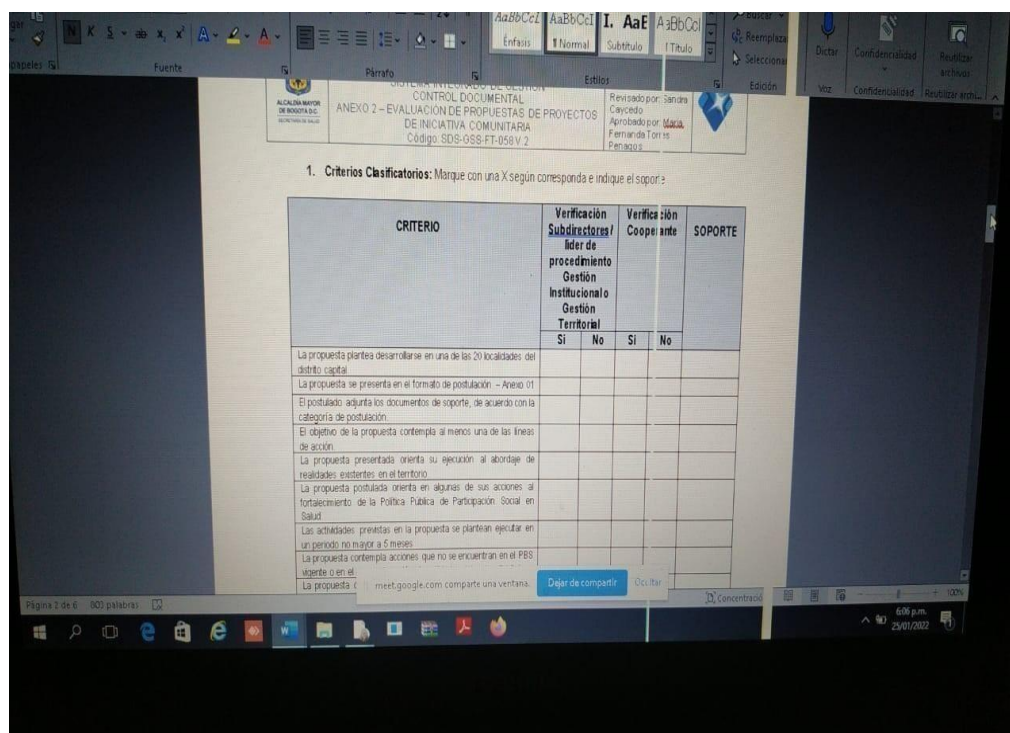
N K S · abc x, x² A · A ·
papeles
Fuente
Párrafo
AaBbCcL Énfasis
AaBbCcI ¶ Normal
I. AaE Subtítulo
AaBbCcI ¶ Título
Estilos
Buscar
Reemplazar
Seleccionar
Edición
Dictar
Voz
Confidencialidad
Confidencialidad
Reutilizar archivos
Reutilizar archi...

ALCALDÍA MAYOR DE BOGOTÁ D.C.
SISTEMA INTEGRADO DE GESTIÓN
CONTROL DOCUMENTAL
ANEXO 2 – EVALUACIÓN DE PROPUESTAS DE PROYECTOS DE INICIATIVA COMUNITARIA
Código: SDS-GSS-FT-058 V.2
Revisado por: Sandra Caycedo
Aprobado por: María Fernanda Torres Penagos

1. Criterios Clasificatorios: Marque con una X según corresponda e indique el soporte

| CRITERIO | Verificación Subdirectores / líder de procedimiento Gestión Institucional o Gestión Territorial Si | No | Verificación Cooperante Si | No | SOPORTE |
|---|---|---|---|---|---|
| La propuesta plantea desarrollarse en una de las 20 localidades del distrito capital | | | | | |
| La propuesta se presenta en el formato de postulación. – Anexo 01 | | | | | |
| El postulado adjunta los documentos de soporte, de acuerdo con la categoría de postulación | | | | | |
| El objetivo de la propuesta contempla al menos una de las líneas de acción | | | | | |
| La propuesta presentada orienta su ejecución al abordaje de realidades existentes en el territorio | | | | | |
| La propuesta postulada orienta en algunas de sus acciones al fortalecimiento de la Política Pública de Participación Social en Salud | | | | | |
| Las actividades previstas en la propuesta se plantean ejecutar en un periodo no mayor a 5 meses | | | | | |
| La propuesta contempla acciones que no se encuentran en el PBS vigente o en el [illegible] | | | | | |
| La propuesta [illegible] | | | | | |

meet.google.com comparte una ventana. Dejar de compartir Ocultar

Página 2 de 6 803 palabras
Concentración
100%
6:06 p.m. 25/01/2022